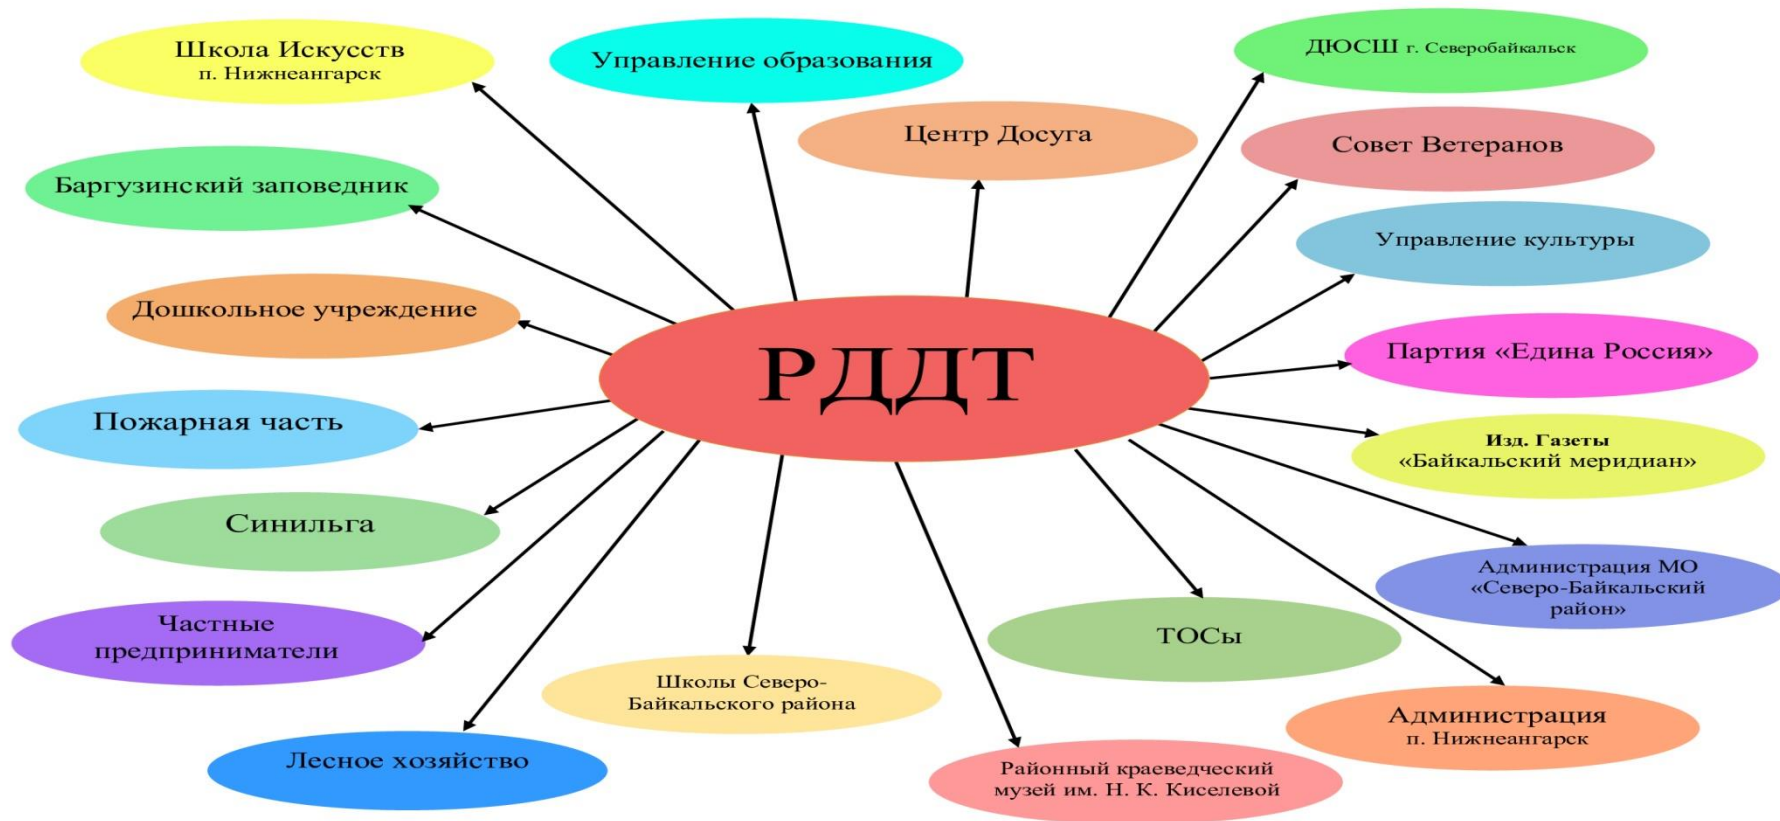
Школа Искусств
п. Нижнеангарск

Управление образования

ДЮСШ г. Северобайкальск

Центр Досуга

Совет Ветеранов

Баргузинский заповедник

Управление культуры

Дошкольное учреждение

РДДТ

Партия «Едина Россия»

Пожарная часть

Изд. Газеты
«Байкальский меридиан»

Синильга

Администрация МО
«Северо-Байкальский район»

Частные предприниматели

ТОСы

Школы Северо-Байкальского района

Администрация
п. Нижнеангарск

Лесное хозяйство

Районный краеведческий музей им. Н. К. Киселевой